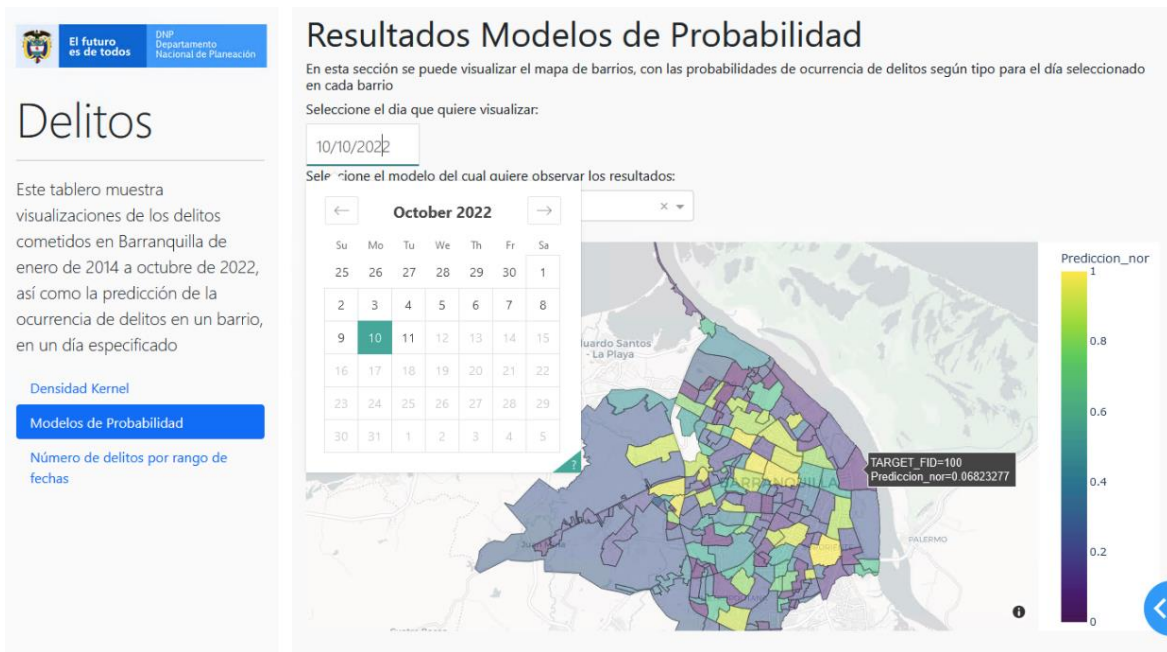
El futuro es de todos | DNP Departamento Nacional de Planeación

Delitos

Este tablero muestra visualizaciones de los delitos cometidos en Barranquilla de enero de 2014 a octubre de 2022, así como la predicción de la ocurrencia de delitos en un barrio, en un día especificado

Densidad Kernel

Modelos de Probabilidad

Número de delitos por rango de fechas

Resultados Modelos de Probabilidad

En esta sección se puede visualizar el mapa de barrios, con las probabilidades de ocurrencia de delitos según tipo para el día seleccionado en cada barrio

Seleccione el dia que quiere visualizar:

10/10/2022

Sele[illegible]cione el modelo del cual quiere observar los resultados:

← October 2022 →

| Su | Mo | Tu | We | Th | Fr | Sa |
|---|---|---|---|---|---|---|
| 25 | 26 | 27 | 28 | 29 | 30 | 1 |
| 2 | 3 | 4 | 5 | 6 | 7 | 8 |
| 9 | 10 | 11 | 12 | 13 | 14 | 15 |
| 16 | 17 | 18 | 19 | 20 | 21 | 22 |
| 23 | 24 | 25 | 26 | 27 | 28 | 29 |
| 30 | 31 | 1 | 2 | 3 | 4 | 5 |

× ▾

?

Eduardo Santos - La Playa

BARRANQUILLA

PALERMO

TARGET_FID=100
Prediccion_nor=0.06823277

Prediccion_nor
1
0.8
0.6
0.4
0.2
0